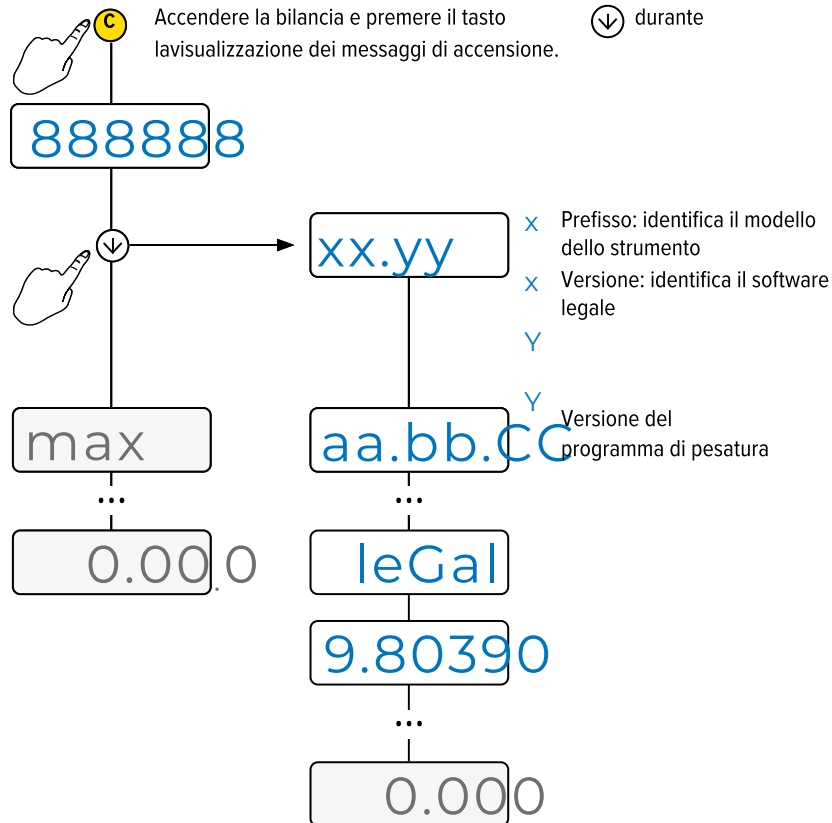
C

Accendere la bilancia e premere il tasto durante lavisualizzazione dei messaggi di accensione.

888888

xx.yy

x Prefisso: identifica il modello dello strumento

x Versione: identifica il software legale

Y

Y Versione del programma di pesatura

max

aa.bb.CC

...

...

0.000

leGal

9.80390

...

0.000